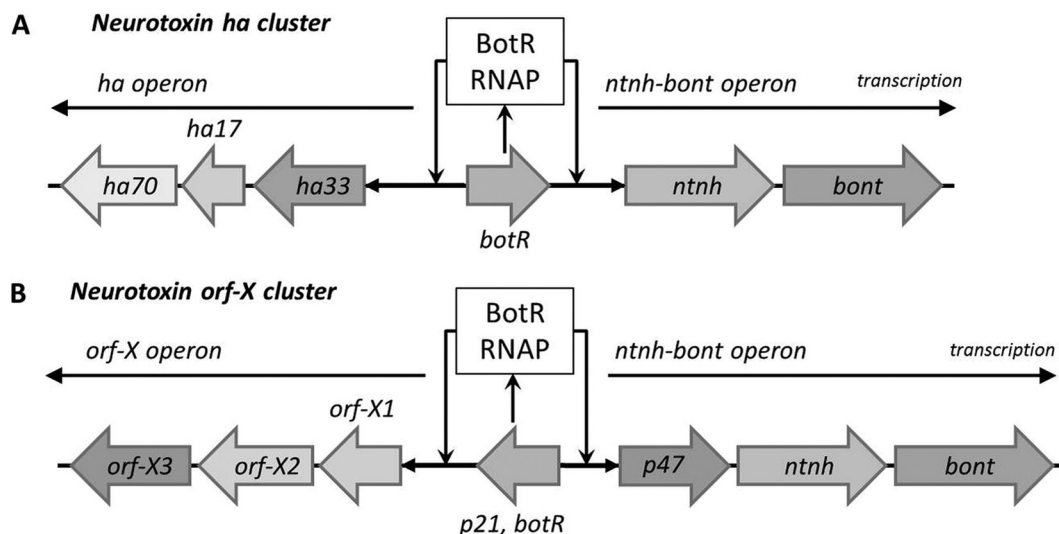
A Neurotoxin ha cluster

BotR
RNAP

ha operon

ntnh-bont operon

transcription

ha17

ha70

ha33

ntnh

bont

botR

B Neurotoxin orf-X cluster

BotR
RNAP

orf-X operon

ntnh-bont operon

transcription

orf-X1

orf-X3

orf-X2

p47

ntnh

bont

p21, botR